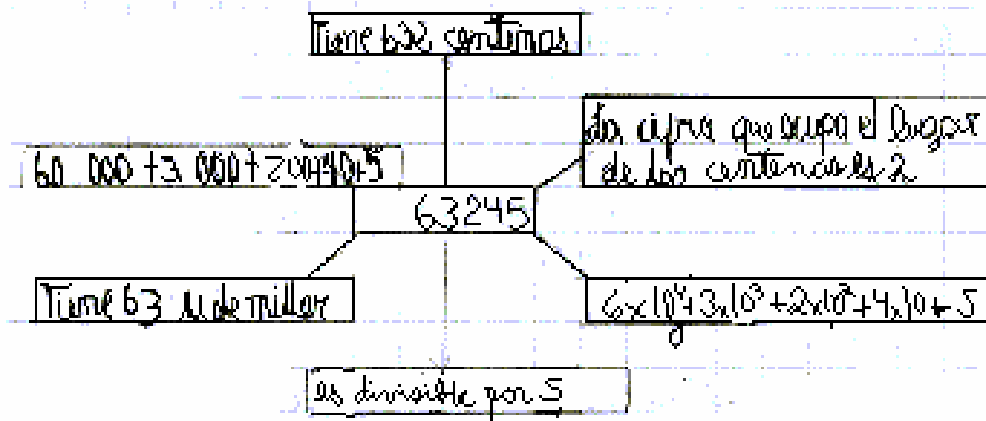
Tiene 632 centenas

La cifra que ocupa el lugar de las centenas es 2

60 000 + 3 000 + 200 + 40 + 5

63245

Tiene 63 u. de millar

$6 \times 10^4 + 3 \times 10^3 + 2 \times 10^2 + 4 \times 10 + 5$

es divisible por 5